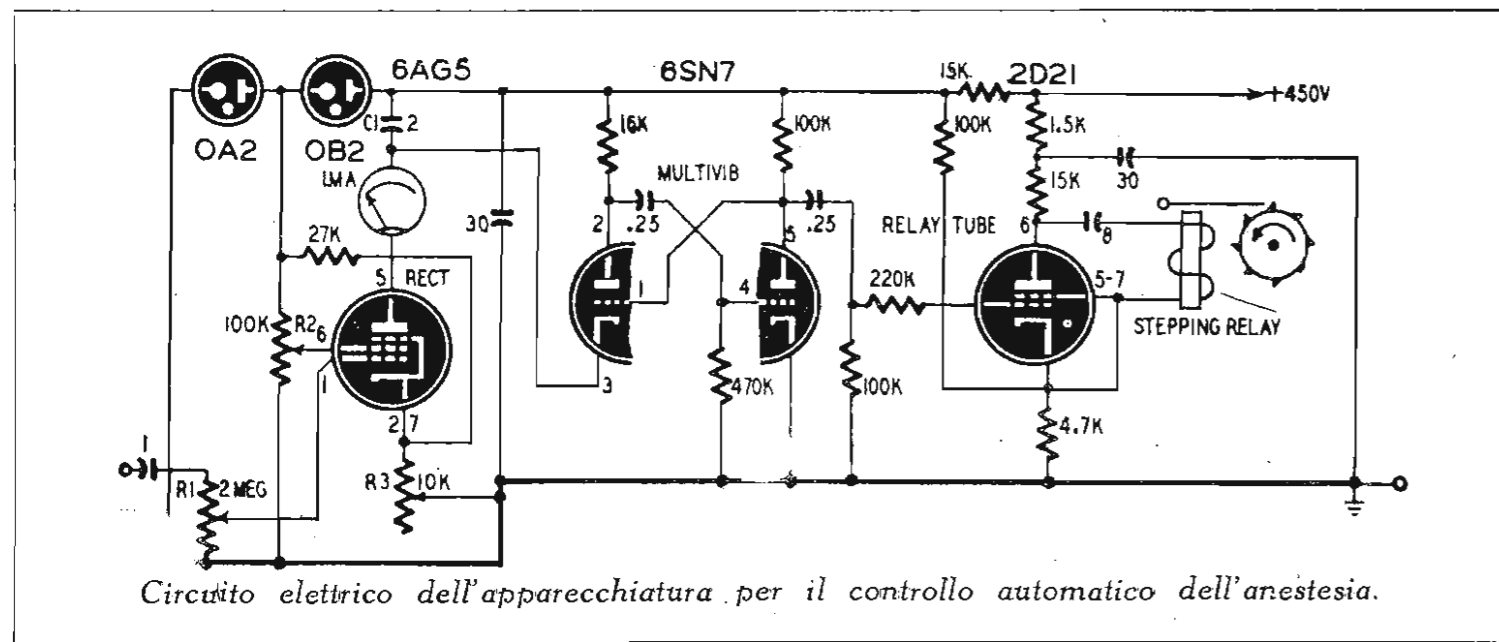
OA2
OB2
6AG5
C1 2
1MA
27K
5 RECT
100K R2 6
1
2 7
R3 10K
1
R1 2 MEG
30
6SN7
16K
100K
MULTIVIB
2 .25
1
3
4
5 .25
470K
100K
220K
15K
2D21
+450V
100K
1.5K
15K
30
RELAY TUBE
6
8
5-7
STEPPING RELAY
4.7K

Circuito elettrico dell'apparecchiatura per il controllo automatico dell'anestesia.